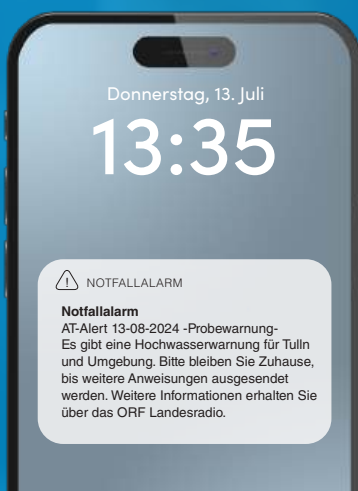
Donnerstag, 13. Juli

13:35

NOTFALLALARM

Notfallalarm
AT-Alert 13-08-2024 -Probewarnung-
Es gibt eine Hochwasserwarnung für Tulln und Umgebung. Bitte bleiben Sie Zuhause, bis weitere Anweisungen ausgesendet werden. Weitere Informationen erhalten Sie über das ORF Landesradio.